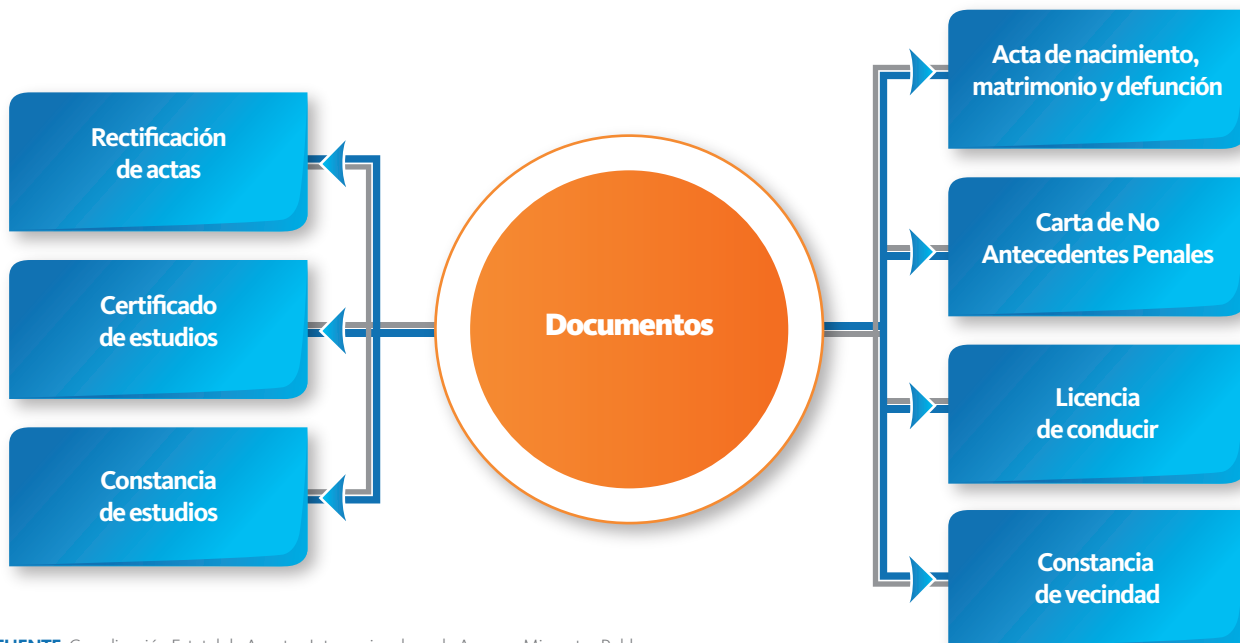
Rectificación de actas

Certificado de estudios

Constancia de estudios

Documentos

Acta de nacimiento, matrimonio y defunción

Carta de No Antecedentes Penales

Licencia de conducir

Constancia de vecindad

FUENTE: Coordinación Estatal de Asuntos Internacionales y de Apoyo a Migrantes Pobl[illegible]